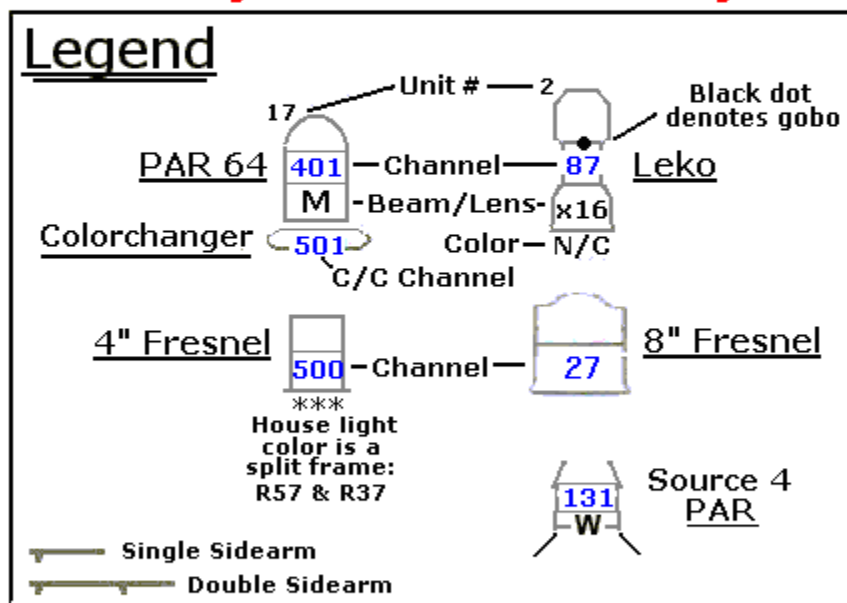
Legend

17 Unit # 2

Black dot denotes gobo

PAR 64 401 Channel 87 Leko

M Beam/Lens x16

Colorchanger 501 Color N/C

C/C Channel

4" Fresnel 500 Channel 27 8" Fresnel

***
House light color is a split frame: R57 & R37

131 Source 4 PAR
W

Single Sidearm

Double Sidearm